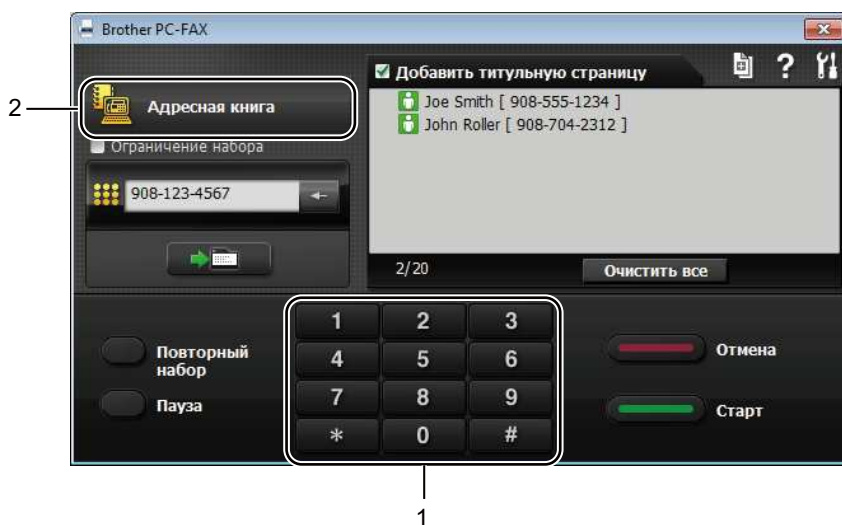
Brother PC-FAX

2

Адресная книга

Ограничение набора

908-123-4567

Добавить титульную страницу

? 

Joe Smith [ 908-555-1234 ]
John Roller [ 908-704-2312 ]

2/20

Очистить все

Повторный набор

Пауза

| 1 | 2 | 3 |
|---|---|---|
| 4 | 5 | 6 |
| 7 | 8 | 9 |
| * | 0 | # |

Отмена

Старт

1